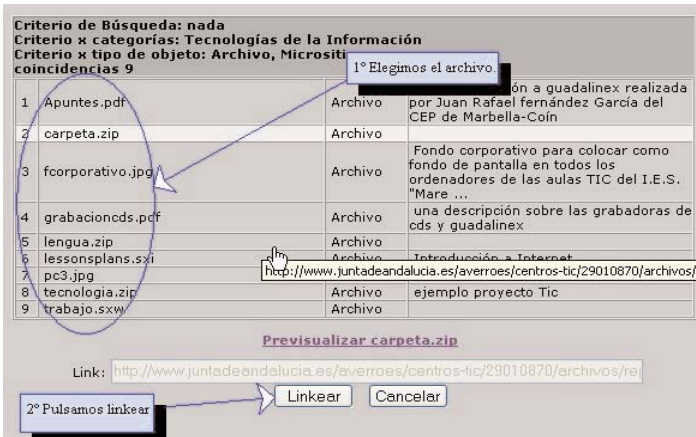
Criterio de Búsqueda: nada
Criterio x categorías: Tecnologías de la Información
Criterio x tipo de objeto: Archivo, Micrositi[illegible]
coincidencias 9

1° Elegimos el archivo.

| | | | |
|---|---|---|---|
| 1 | Apuntes.pdf | Archivo | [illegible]ón a guadalinex realizada por Juan Rafael fernández García del CEP de Marbella-Coín |
| 2 | carpeta.zip | Archivo | |
| 3 | fcorporativo.jpg | Archivo | Fondo corporativo para colocar como fondo de pantalla en todos los ordenadores de las aulas TIC del I.E.S. "Mare ... |
| 4 | grabacioncds.pdf | Archivo | una descripción sobre las grabadoras de cds y guadalinex |
| 5 | lengua.zip | Archivo | |
| 6 | lessonsplans.sxi | Archivo | Introducción a Internet |
| 7 | pc3.jpg | | |
| 8 | tecnologia.zip | Archivo | ejemplo proyecto Tic |
| 9 | trabajo.sxw | Archivo | |

http://www.juntadeandalucia.es/averroes/centros-tic/29010870/archivos/

Previsualizar carpeta.zip

Link: http://www.juntadeandalucia.es/averroes/centros-tic/29010870/archivos/re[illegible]

2° Pulsamos linkear

Linkear Cancelar